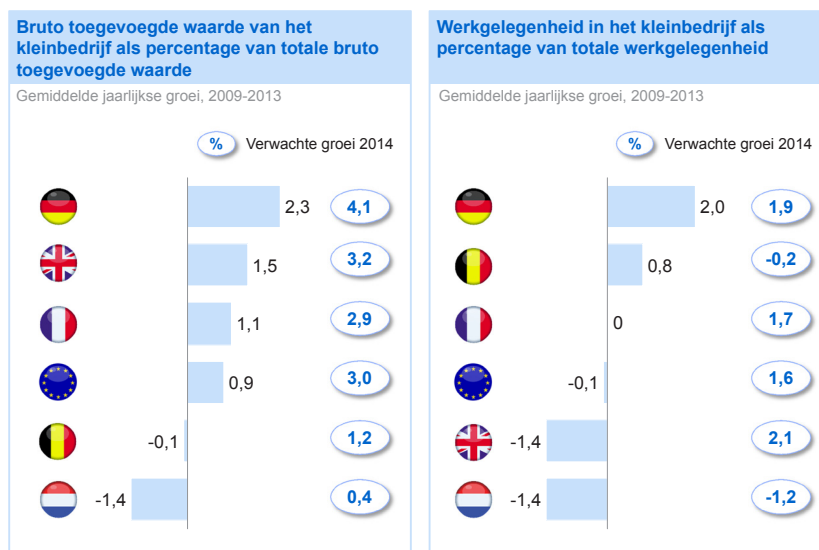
Bruto toegevoegde waarde van het kleinbedrijf als percentage van totale bruto toegevoegde waarde

Gemiddelde jaarlijkse groei, 2009-2013

% Verwachte groei 2014

2,3 4,1
1,5 3,2
1,1 2,9
0,9 3,0
-0,1 1,2
-1,4 0,4

Werkgelegenheid in het kleinbedrijf als percentage van totale werkgelegenheid

Gemiddelde jaarlijkse groei, 2009-2013

% Verwachte groei 2014

2,0 1,9
0,8 -0,2
0 1,7
-0,1 1,6
-1,4 2,1
-1,4 -1,2